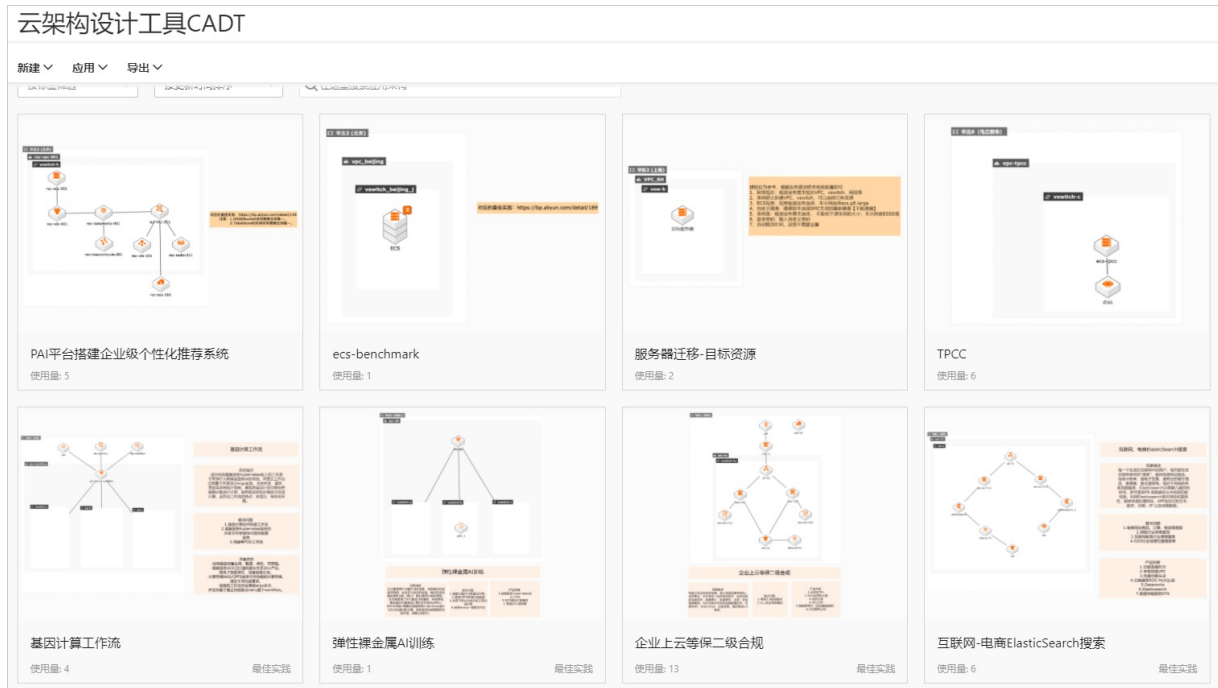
云架构设计工具CADT

新建 应用 导出

PAI平台搭建企业级个性化推荐系统
使用量: 5

ecs-benchmark
使用量: 1

服务器迁移-目标资源
使用量: 2

TPCC
使用量: 6

基因计算工作流
使用量: 4
最佳实践

弹性裸金属AI训练
使用量: 1
最佳实践

企业上云等保二级合规
使用量: 13
最佳实践

互联网-电商ElasticSearch搜索
使用量: 6
最佳实践